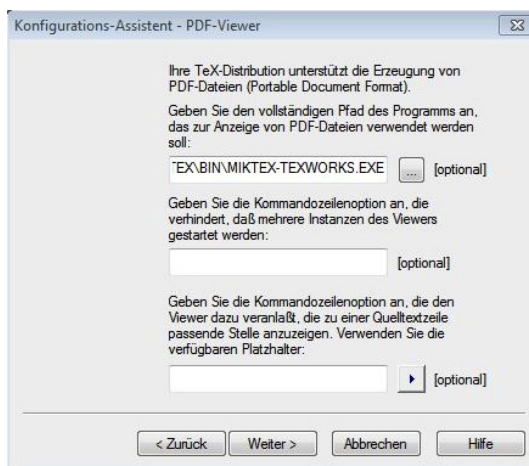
Konfigurations-Assistent - PDF-Viewer

Ihre TeX-Distribution unterstützt die Erzeugung von PDF-Dateien (Portable Document Format).

Geben Sie den vollständigen Pfad des Programms an, das zur Anzeige von PDF-Dateien verwendet werden soll:

`EX\BIN\MIKTEX-TEXWORKS.EXE ... [optional]

Geben Sie die Kommandozeilenoption an, die verhindert, daß mehrere Instanzen des Viewers gestartet werden:

[optional]

Geben Sie die Kommandozeilenoption an, die den Viewer dazu veranlaßt, die zu einer Quelltextzeile passende Stelle anzuzeigen. Verwenden Sie die verfügbaren Platzhalter:

[optional]

< Zurück Weiter > Abbrechen Hilfe